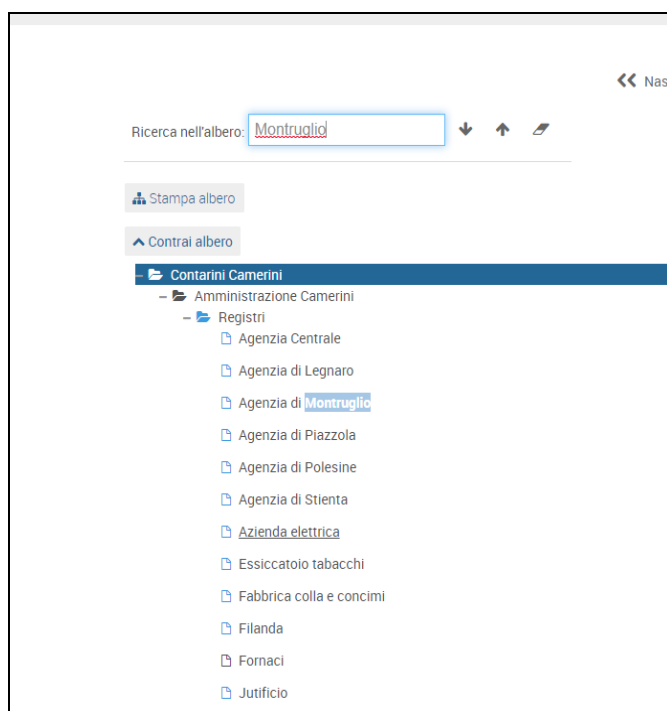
Nas

Ricerca nell'albero: Montruglio

Stampa albero

Contrai albero

Contarini Camerini
Amministrazione Camerini
Registri
Agenzia Centrale
Agenzia di Legnaro
Agenzia di Montruglio
Agenzia di Piazzola
Agenzia di Polesine
Agenzia di Stienta
Azienda elettrica
Essiccatoio tabacchi
Fabbrica colla e concimi
Filanda
Fornaci
Jutificio